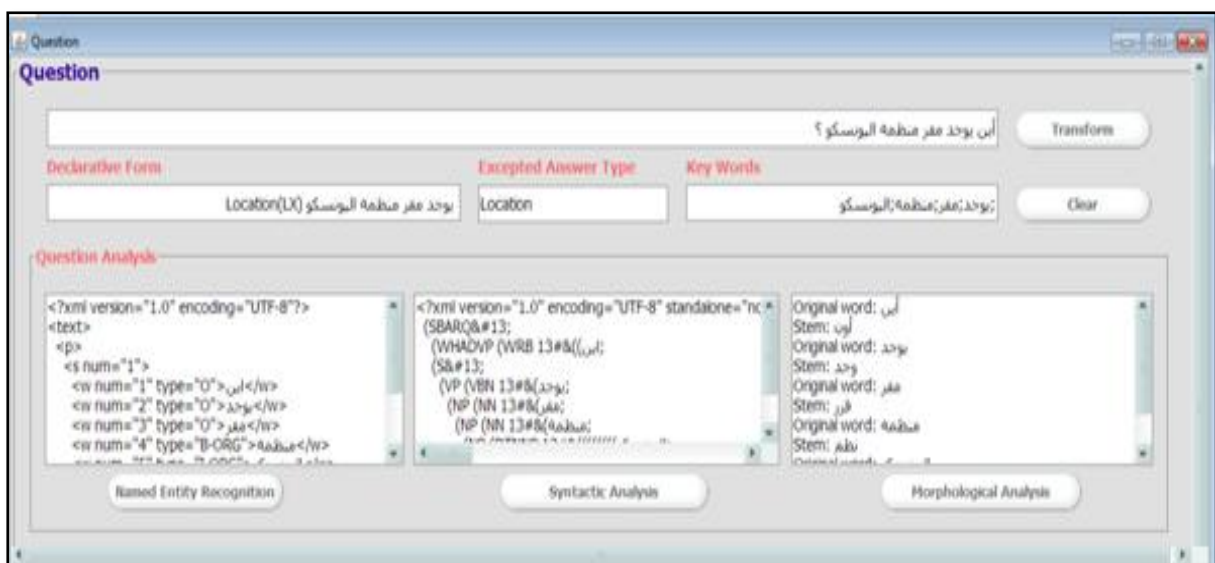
Question

Question

أين يوجد مقر منظمة اليونسكو ؟

Transform

Declarative Form

يوجد مقر منظمة اليونسكو Location(LX)

Excepted Answer Type

Location

Key Words

;يوجد;مقر;منظمة;اليونسكو

Clear

Question Analysis

<?xml version="1.0" encoding="UTF-8"?>
<text>
<p>
<s num="1">
<w num="1" type="O">أين</w>
<w num="2" type="O">يوجد</w>
<w num="3" type="O">مقر</w>
<w num="4" type="B-ORG">منظمة</w>
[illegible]

<?xml version="1.0" encoding="UTF-8" standalone="nc
(SBARQ&#13;
(WHADVP (WRB 13#&(أين;
(S&#13;
(VP (VBN 13#&(يوجد;
(NP (NN 13#&(مقر;
(NP (NN 13#&(منظمة;
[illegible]

Orginal word: أين
Stem: أون
Orginal word: يوجد
Stem: وجد
Orginal word: مقر
Stem: قرر
Orginal word: منظمة
Stem: نظم
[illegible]

Named Entity Recognition

Syntactic Analysis

Morphological Analysis